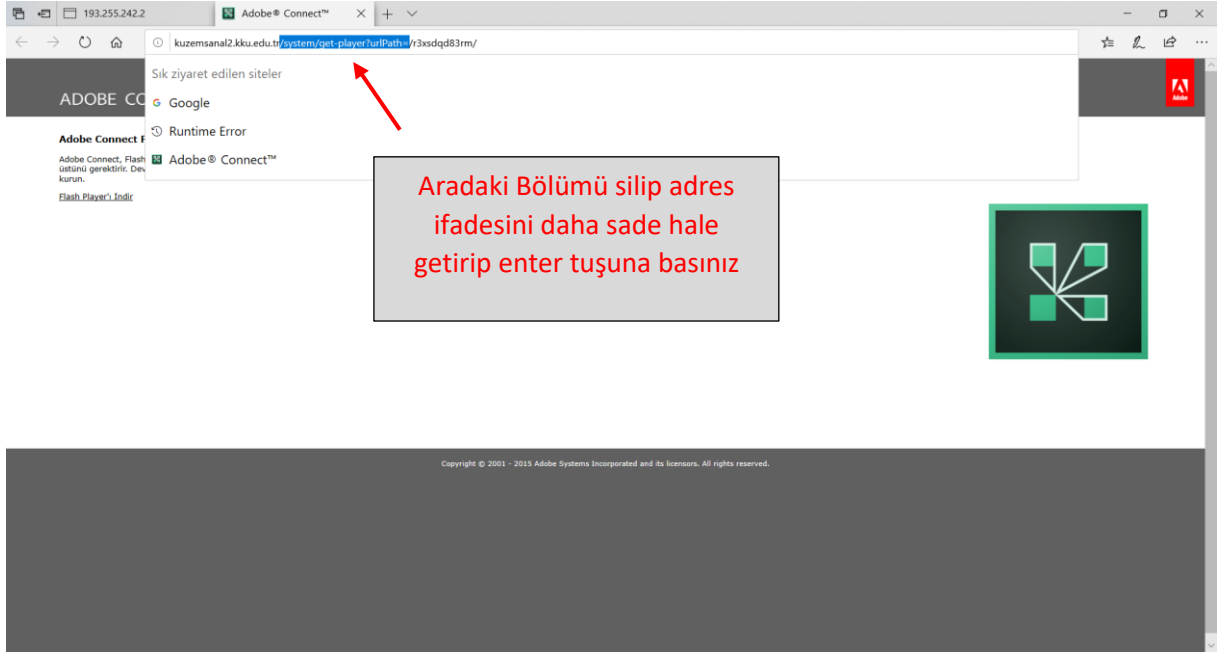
193.255.242.2

Adobe® Connect™

kuzemsanal2.kku.edu.tr/system/get-player?urlPath=/r3xsdqd83rm/

Sık ziyaret edilen siteler

Google

Runtime Error

Adobe® Connect™

ADOBE CO

Adobe Connect F

Adobe Connect, Flash üstünü gerektirir. Dev kurun.

Flash Player'ı İndir

Aradaki Bölümü silip adres ifadesini daha sade hale getirip enter tuşuna basınız

Adobe

Copyright © 2001 - 2015 Adobe Systems Incorporated and its licensors. All rights reserved.